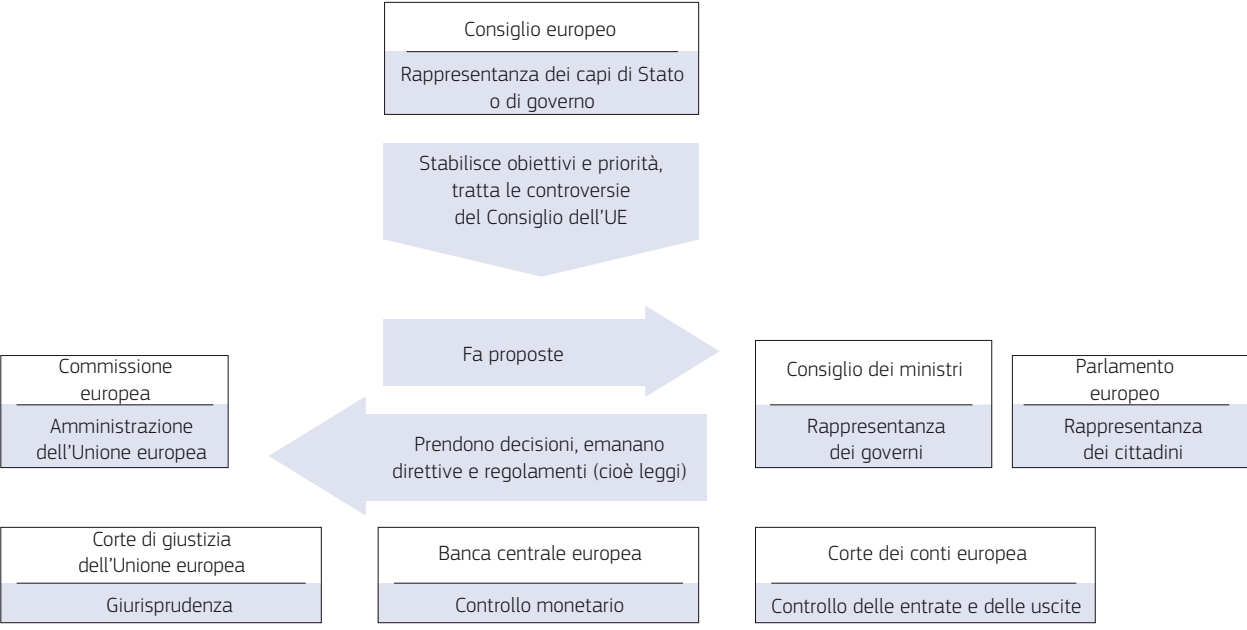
Consiglio europeo

Rappresentanza dei capi di Stato o di governo

Stabilisce obiettivi e priorità, tratta le controversie del Consiglio dell'UE

Fa proposte

Commissione europea

Amministrazione dell'Unione europea

Prendono decisioni, emanano direttive e regolamenti (cioè leggi)

Consiglio dei ministri

Rappresentanza dei governi

Parlamento europeo

Rappresentanza dei cittadini

Corte di giustizia dell'Unione europea

Giurisprudenza

Banca centrale europea

Controllo monetario

Corte dei conti europea

Controllo delle entrate e delle uscite